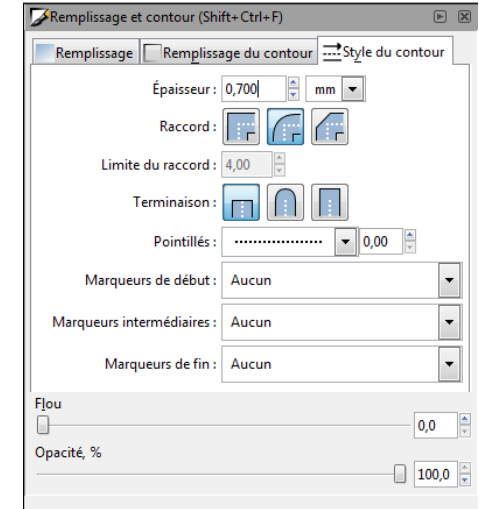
Remplissage et contour (Shift+Ctrl+F)

Remplissage
Remplissage du contour
Style du contour

Épaisseur : 0,700 mm

Raccord :

Limite du raccord : 4,00

Terminaison :

Pointillés : 0,00

Marqueurs de début : Aucun

Marqueurs intermédiaires : Aucun

Marqueurs de fin : Aucun

Flou
0,0

Opacité, %
100,0